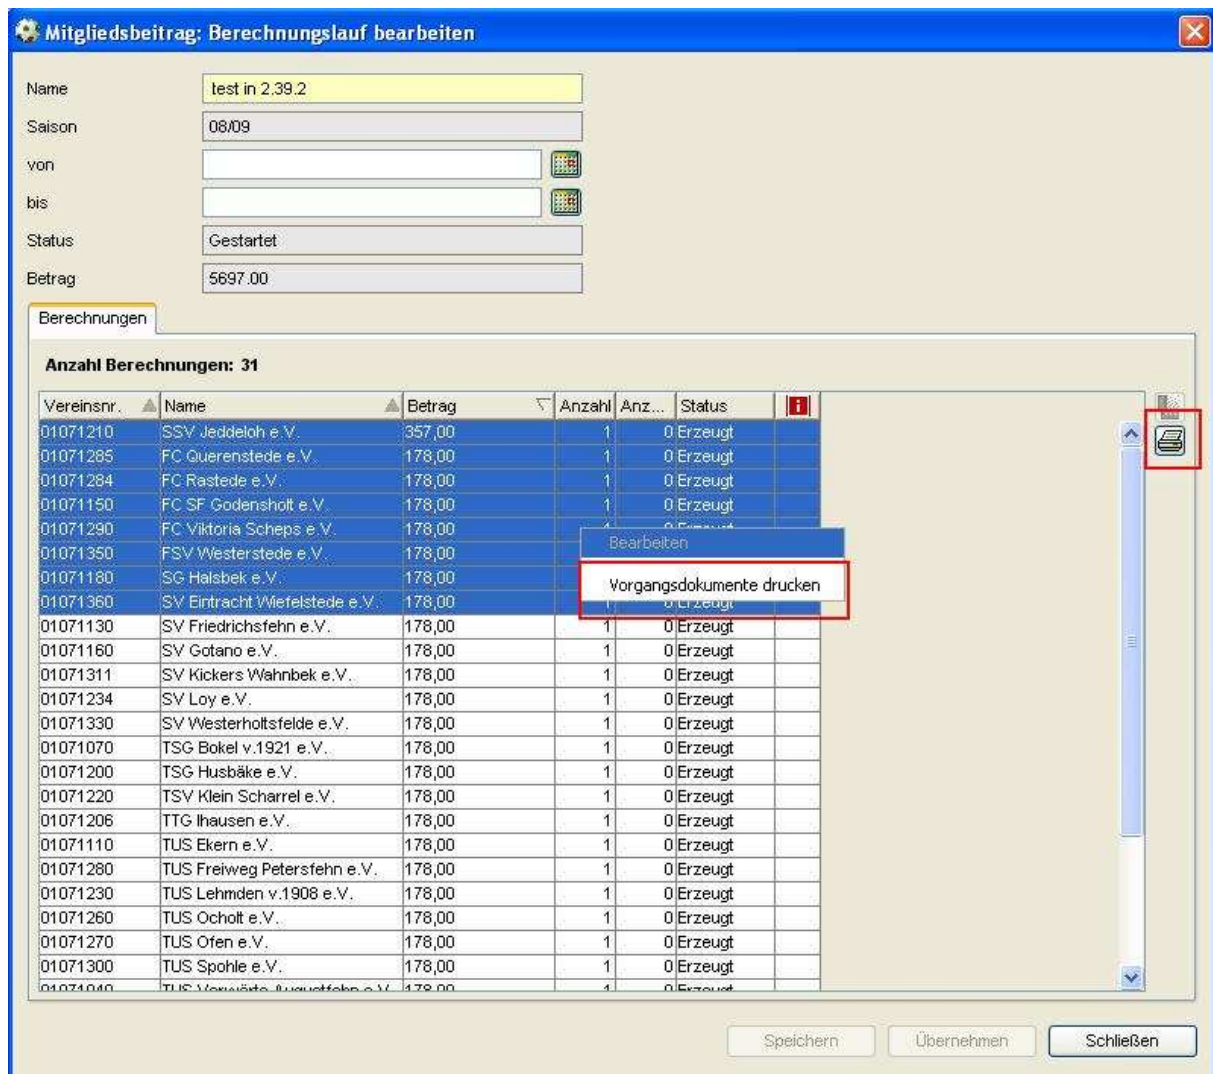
Mitgliedsbeitrag: Berechnungslauf bearbeiten

Name test in 2.39.2
Saison 08/09
von
bis
Status Gestartet
Betrag 5697.00

Berechnungen

Anzahl Berechnungen: 31

| Vereinsnr. | Name | Betrag | Anzahl | Anz... | Status | |
|---|---|---|---|---|---|---|
| 01071210 | SSV Jeddeloh e.V. | 357,00 | 1 | 0 | Erzeugt | |
| 01071285 | FC Querenstede e.V. | 178,00 | 1 | 0 | Erzeugt | |
| 01071284 | FC Rastede e.V. | 178,00 | 1 | 0 | Erzeugt | |
| 01071150 | FC SF Godensholt e.V. | 178,00 | 1 | 0 | Erzeugt | |
| 01071290 | FC Viktoria Scheps e.V. | 178,00 | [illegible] | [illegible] | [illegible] | |
| 01071350 | FSV Westerstede e.V. | 178,00 | | | | |
| 01071180 | SG Halsbek e.V. | 178,00 | | | | |
| 01071360 | SV Eintracht Wiefelstede e.V. | 178,00 | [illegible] | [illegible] | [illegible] | |
| 01071130 | SV Friedrichsfehn e.V. | 178,00 | 1 | 0 | Erzeugt | |
| 01071160 | SV Gotano e.V. | 178,00 | 1 | 0 | Erzeugt | |
| 01071311 | SV Kickers Wahnbek e.V. | 178,00 | 1 | 0 | Erzeugt | |
| 01071234 | SV Loy e.V. | 178,00 | 1 | 0 | Erzeugt | |
| 01071330 | SV Westerholtsfelde e.V. | 178,00 | 1 | 0 | Erzeugt | |
| 01071070 | TSG Bokel v.1921 e.V. | 178,00 | 1 | 0 | Erzeugt | |
| 01071200 | TSG Husbäke e.V. | 178,00 | 1 | 0 | Erzeugt | |
| 01071220 | TSV Klein Scharrel e.V. | 178,00 | 1 | 0 | Erzeugt | |
| 01071206 | TTG Ihausen e.V. | 178,00 | 1 | 0 | Erzeugt | |
| 01071110 | TUS Ekern e.V. | 178,00 | 1 | 0 | Erzeugt | |
| 01071280 | TUS Freiweg Petersfehn e.V. | 178,00 | 1 | 0 | Erzeugt | |
| 01071230 | TUS Lehmden v.1908 e.V. | 178,00 | 1 | 0 | Erzeugt | |
| 01071260 | TUS Ocholt e.V. | 178,00 | 1 | 0 | Erzeugt | |
| 01071270 | TUS Ofen e.V. | 178,00 | 1 | 0 | Erzeugt | |
| 01071300 | TUS Spohle e.V. | 178,00 | 1 | 0 | Erzeugt | |
| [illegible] | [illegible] | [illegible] | 1 | 0 | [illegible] | |

Bearbeiten
Vorgangsdokumente drucken

Speichern Übernehmen Schließen